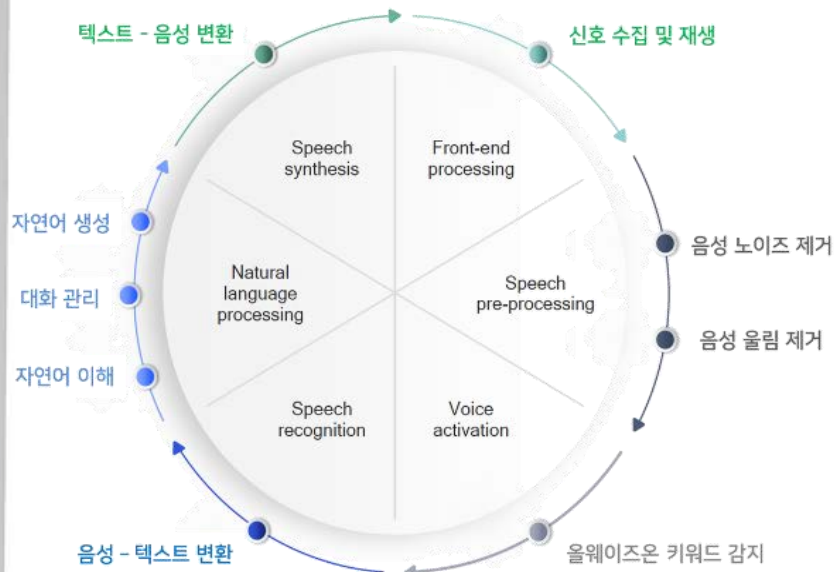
텍스트 - 음성 변환

신호 수집 및 재생

Speech synthesis

Front-end processing

자연어 생성

음성 노이즈 제거

대화 관리

Natural language processing

Speech pre-processing

음성 울림 제거

자연어 이해

Speech recognition

Voice activation

음성 - 텍스트 변환

올웨이즈온 키워드 감지